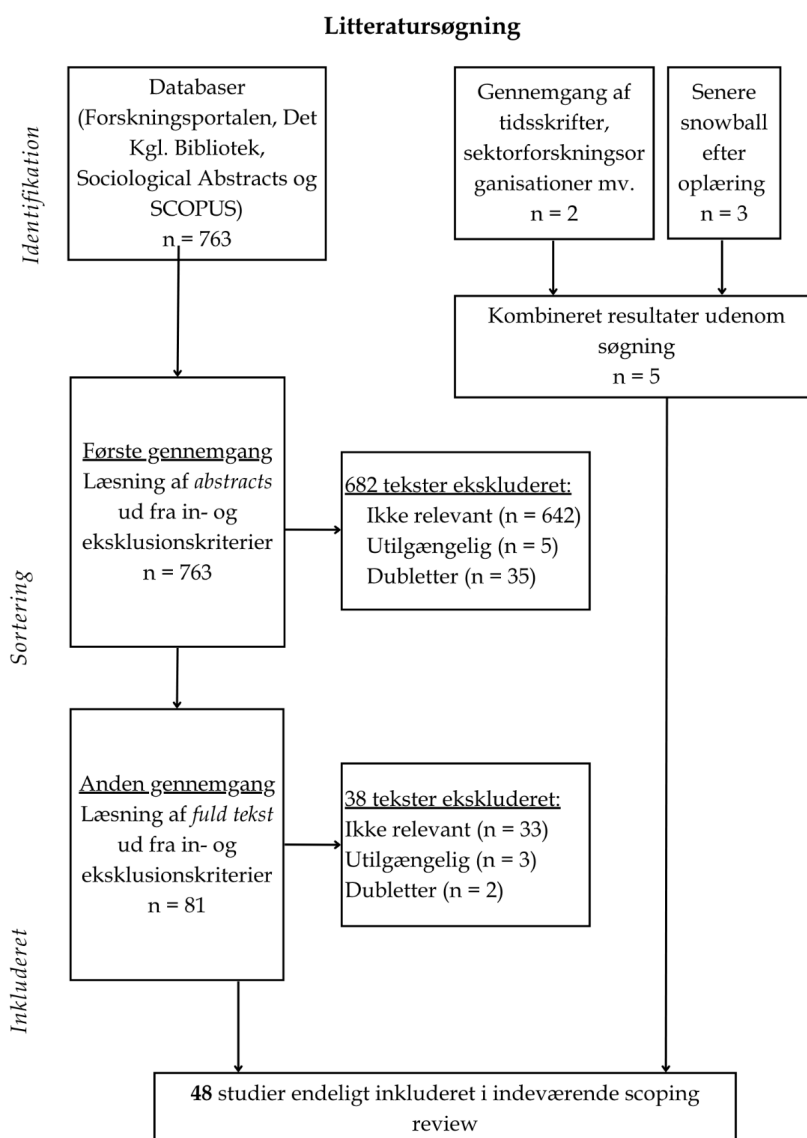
**Litteratursøgning**

*Identifikation*

Databaser (Forskningsportalen, Det Kgl. Bibliotek, Sociological Abstracts og SCOPUS) n = 763

Gennemgang af tidsskrifter, sektorforskningsorganisationer mv. n = 2

Senere snowball efter oplæring n = 3

Kombineret resultater udenom søgning n = 5

*Sortering*

Første gennemgang Læsning af *abstracts* ud fra in- og eksklusionskriterier n = 763

682 tekster ekskluderet: Ikke relevant (n = 642) Utilgængelig (n = 5) Dubletter (n = 35)

Anden gennemgang Læsning af *fuld tekst* ud fra in- og eksklusionskriterier n = 81

38 tekster ekskluderet: Ikke relevant (n = 33) Utilgængelig (n = 3) Dubletter (n = 2)

*Inkluderet*

**48** studier endeligt inkluderet i indeværende scoping review